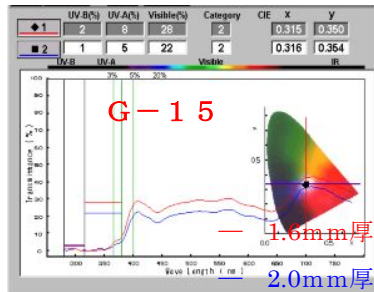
| | UV-B(%) | UV-A(%) | Visible(%) | Category | CIE x | y |
|---|---|---|---|---|---|---|
| ◆1 | 2 | 8 | 28 | 2 | 0.315 | 0.350 |
| ■2 | 1 | 5 | 22 | 2 | 0.316 | 0.354 |

UV-B UV-A Visible IR

3% 0% 20%

G－15

Transmittance (%)

100 90 80 70 60 50 40 30 20 10 0

0.5

300 350 400 450 500 550 600 650 700 750 800

Wave Length (nm)

— 1.6mm厚

— 2.0mm厚